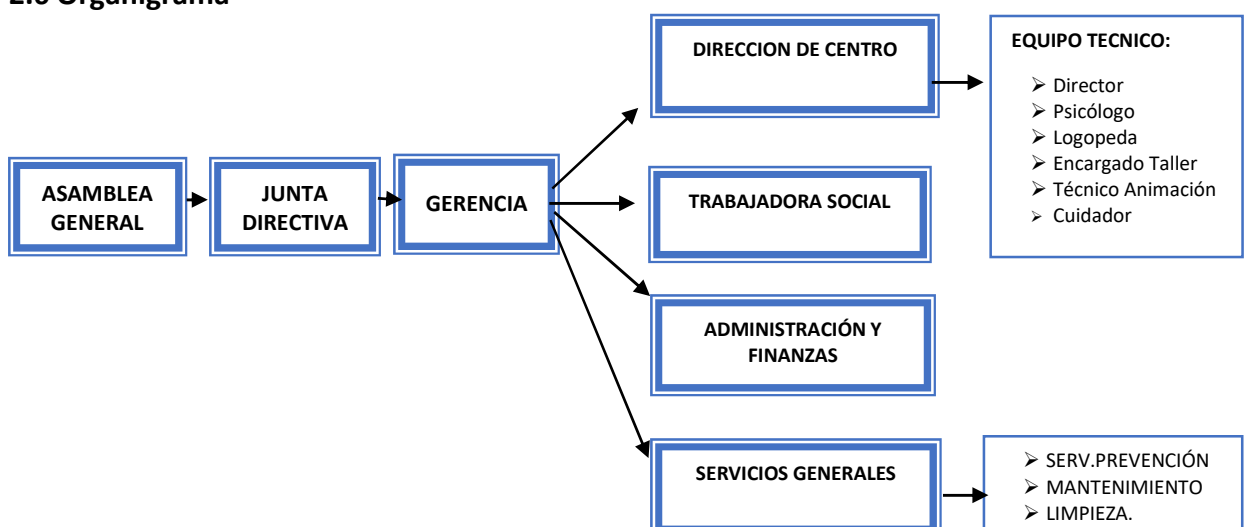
2.6 Organigrama

ASAMBLEA GENERAL

JUNTA DIRECTIVA

GERENCIA

DIRECCION DE CENTRO

EQUIPO TECNICO:
- Director
- Psicólogo
- Logopeda
- Encargado Taller
- Técnico Animación
- Cuidador

TRABAJADORA SOCIAL

ADMINISTRACIÓN Y FINANZAS

SERVICIOS GENERALES

- SERV.PREVENCIÓN
- MANTENIMIENTO
- LIMPIEZA.